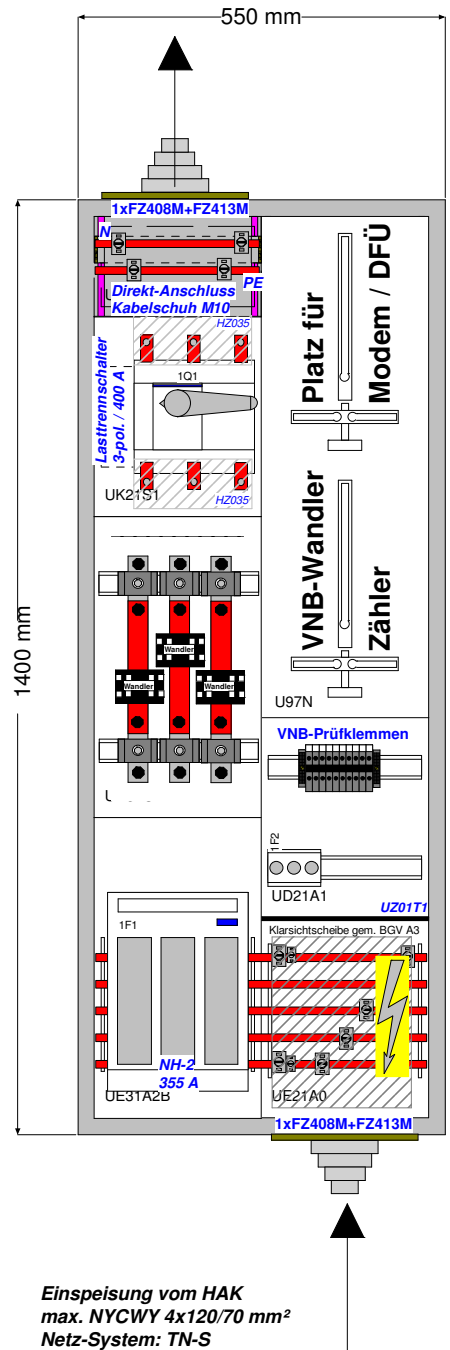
550 mm

1400 mm

1xFZ408M+FZ413M

N

PE

Direkt-Anschluss Kabelschuh M10

U

HZ035

1Q1

Lasttrennschalter 3-pol. / 400 A

UK21S1

HZ035

Platz für Modem / DFÜ

VNB-Wandler Zähler

U97N

Wandler

Wandler

Wandler

U

VNB-Prüfklemmen

F2

UD21A1

UZ01T1

1F1

NH-2 355 A

UE31A2B

Klarsichtscheibe gem. BGV A3

UE21A0

1xFZ408M+FZ413M

Einspeisung vom HAK
max. NYCWY 4x120/70 mm²
Netz-System: TN-S